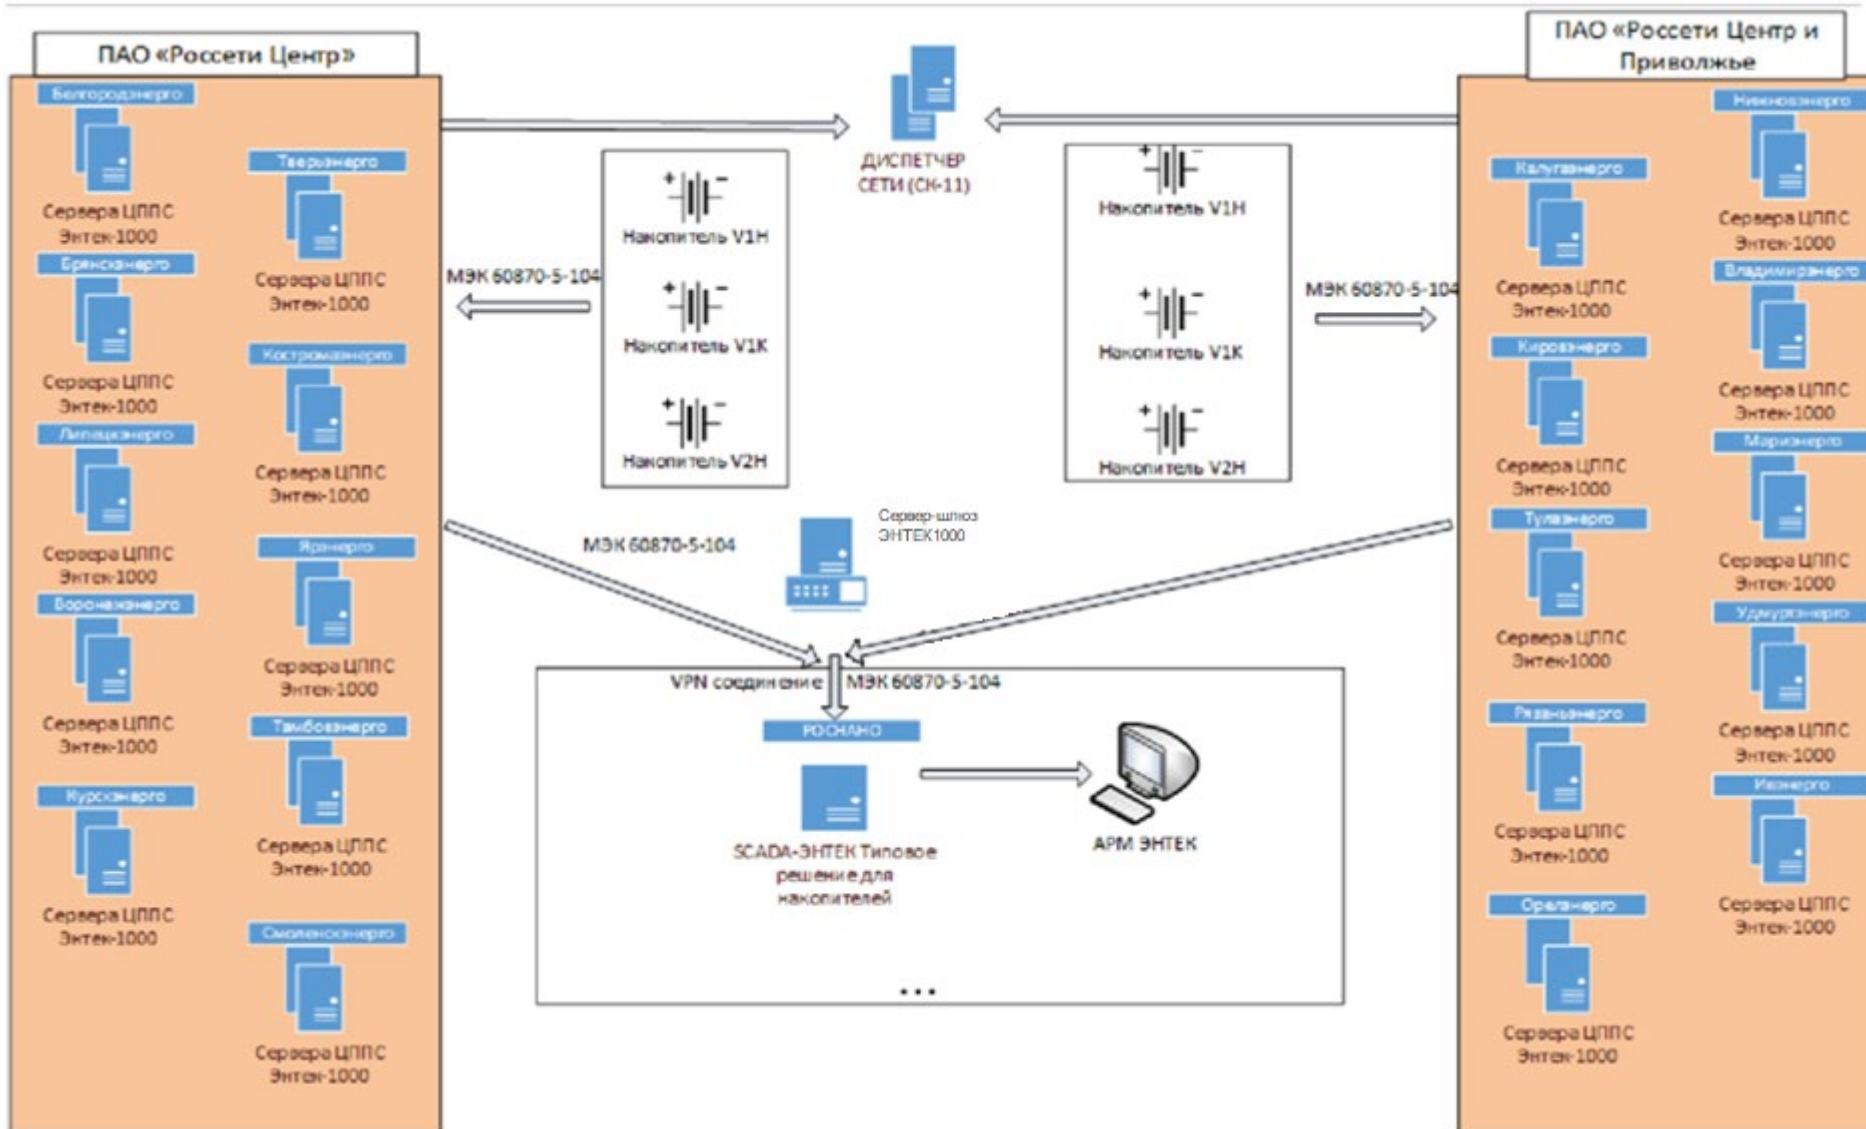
ПАО «Россети Центр»

Белгородэнерго
Сервера ЦППС Энтек-1000

Брянскэнерго
Сервера ЦППС Энтек-1000

Липецкэнерго
Сервера ЦППС Энтек-1000

Воронежэнерго
Сервера ЦППС Энтек-1000

Курскэнерго
Сервера ЦППС Энтек-1000

Тверьэнерго
Сервера ЦППС Энтек-1000

Костромаэнерго
Сервера ЦППС Энтек-1000

Ярэнерго
Сервера ЦППС Энтек-1000

Тамбовэнерго
Сервера ЦППС Энтек-1000

Смоленскэнерго
Сервера ЦППС Энтек-1000

ДИСПЕТЧЕР СЕТИ (СК-11)

МЭК 60870-5-104

Накопитель V1H
Накопитель V1K
Накопитель V2H

Накопитель V1H
Накопитель V1K
Накопитель V2H

МЭК 60870-5-104

МЭК 60870-5-104

Сервер-шлюз ЭНТЕК1000

VPN соединение
МЭК 60870-5-104

РОСНАНО

SCADA-ЭНТЕК Типовое решение для накопителей

АРМ ЭНТЕК

...

ПАО «Россети Центр и Приволжье»

Калугаэнерго
Сервера ЦППС Энтек-1000

Кировэнерго
Сервера ЦППС Энтек-1000

Тулэнерго
Сервера ЦППС Энтек-1000

Рязаньэнерго
Сервера ЦППС Энтек-1000

Орелэнерго
Сервера ЦППС Энтек-1000

Нижновэнерго
Сервера ЦППС Энтек-1000

Владимирэнерго
Сервера ЦППС Энтек-1000

Мариэнерго
Сервера ЦППС Энтек-1000

Удмуртэнерго
Сервера ЦППС Энтек-1000

Ивэнерго
Сервера ЦППС Энтек-1000